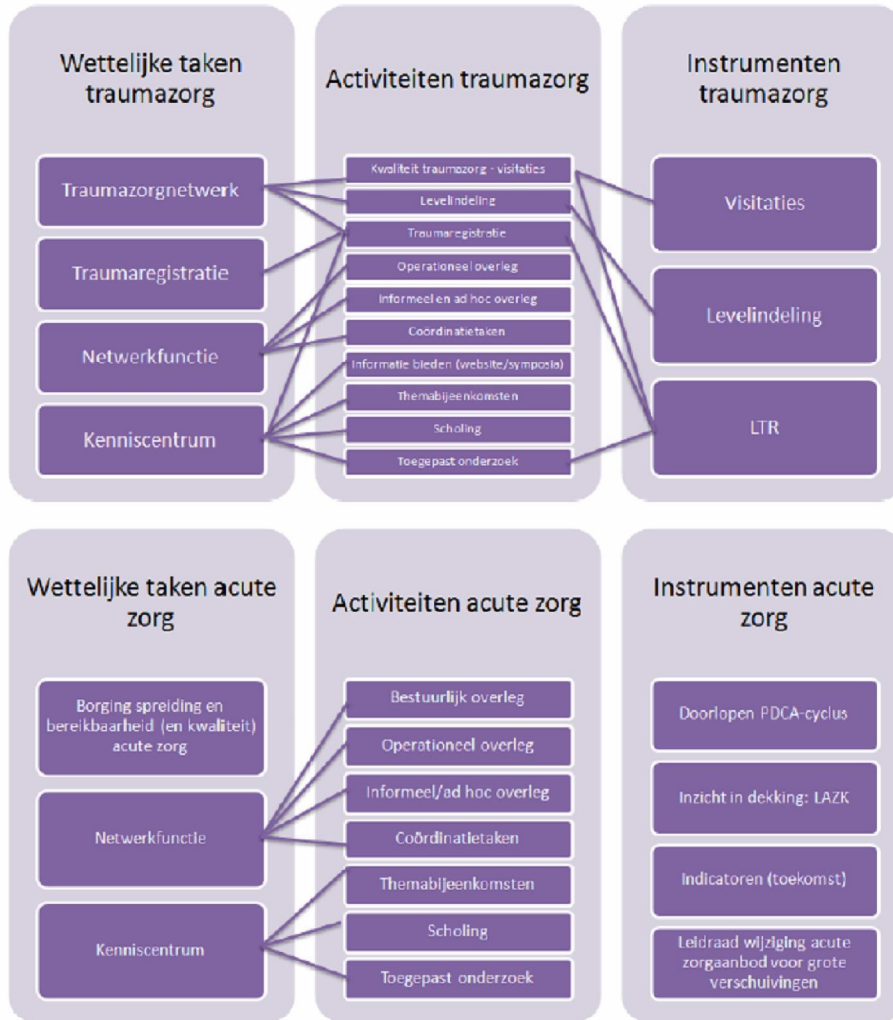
Wettelijke taken traumazorg

Traumazorgnetwerk

Traumaregistratie

Netwerkfunctie

Kenniscentrum

Activiteiten traumazorg

Kwaliteit traumazorg - visitaties

Levelindeling

Traumaregistratie

Operationeel overleg

Informeel en ad hoc overleg

Coördinatietaken

Informatie bieden (website/symposia)

Themabijeenkomsten

Scholing

Toegepast onderzoek

Instrumenten traumazorg

Visitaties

Levelindeling

LTR

Wettelijke taken acute zorg

Borging spreiding en bereikbaarheid (en kwaliteit) acute zorg

Netwerkfunctie

Kenniscentrum

Activiteiten acute zorg

Bestuurlijk overleg

Operationeel overleg

Informeel/ad hoc overleg

Coördinatietaken

Themabijeenkomsten

Scholing

Toegepast onderzoek

Instrumenten acute zorg

Doorlopen PDCA-cyclus

Inzicht in dekking: LAZK

Indicatoren (toekomst)

Leidraad wijziging acute zorgaanbod voor grote verschuivingen